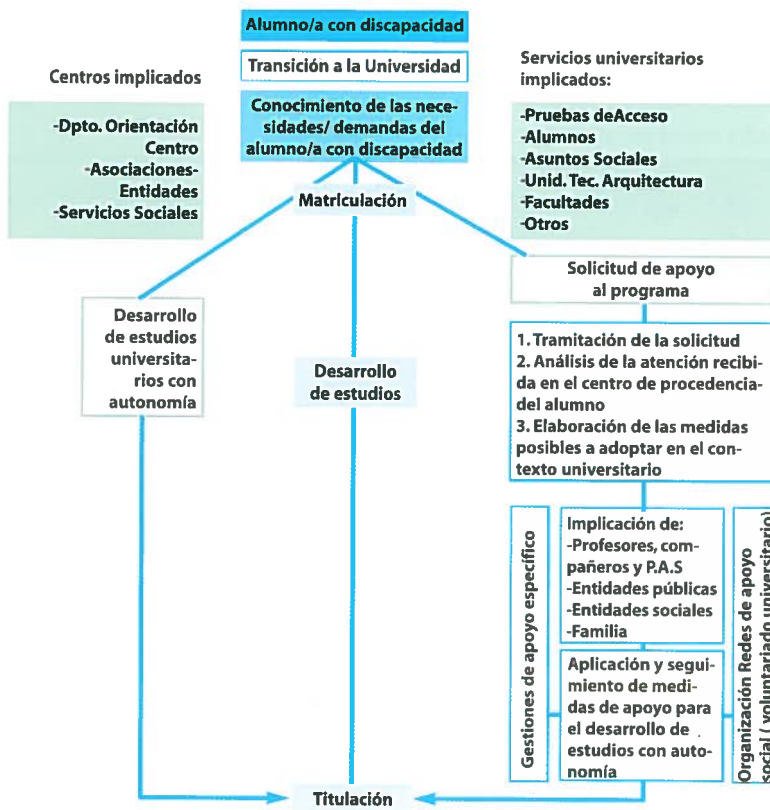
Alumno/a con discapacidad

Transición a la Universidad

Conocimiento de las necesidades/ demandas del alumno/a con discapacidad

Centros implicados

-Dpto. Orientación Centro
-Asociaciones-Entidades
-Servicios Sociales

Servicios universitarios implicados:

-Pruebas deAcceso
-Alumnos
-Asuntos Sociales
-Unid. Tec. Arquitectura
-Facultades
-Otros

Matriculación

Solicitud de apoyo al programa

Desarrollo de estudios universitarios con autonomía

Desarrollo de estudios

1. Tramitación de la solicitud
2. Análisis de la atención recibida en el centro de procedencia del alumno
3. Elaboración de las medidas posibles a adoptar en el contexto universitario

Gestiones de apoyo específico

Implicación de:
-Profesores, compañeros y P.A.S
-Entidades públicas
-Entidades sociales
-Familia

Aplicación y seguimiento de medidas de apoyo para el desarrollo de estudios con autonomía

Organización Redes de apoyo social ( voluntariado universitario)

Titulación